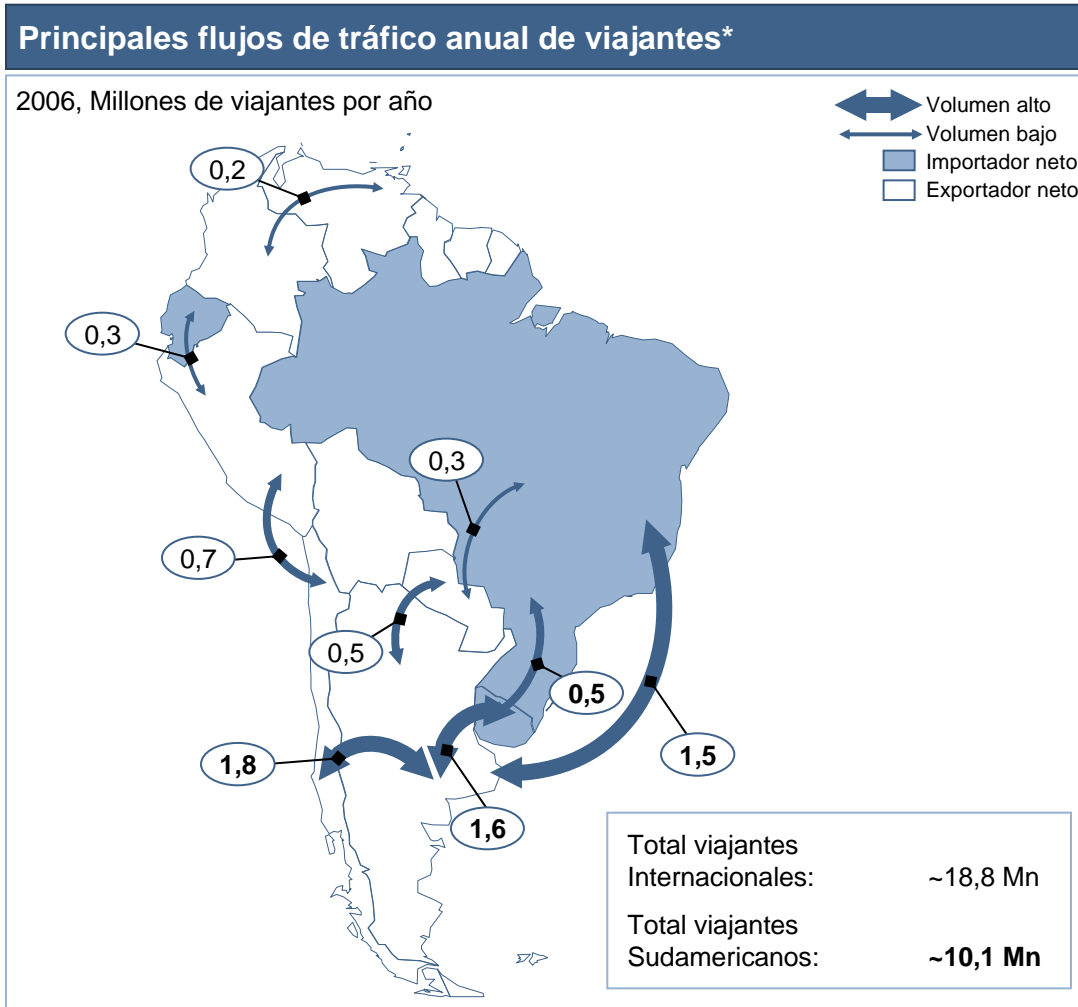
Principales flujos de tráfico anual de viajantes*

2006, Millones de viajantes por año

Volumen alto
Volumen bajo
Importador neto
Exportador neto

0,2
0,3
0,3
0,7
0,5
0,5
1,8
1,6
1,5

Total viajantes Internacionales: ~18,8 Mn

Total viajantes Sudamericanos: **~10,1 Mn**